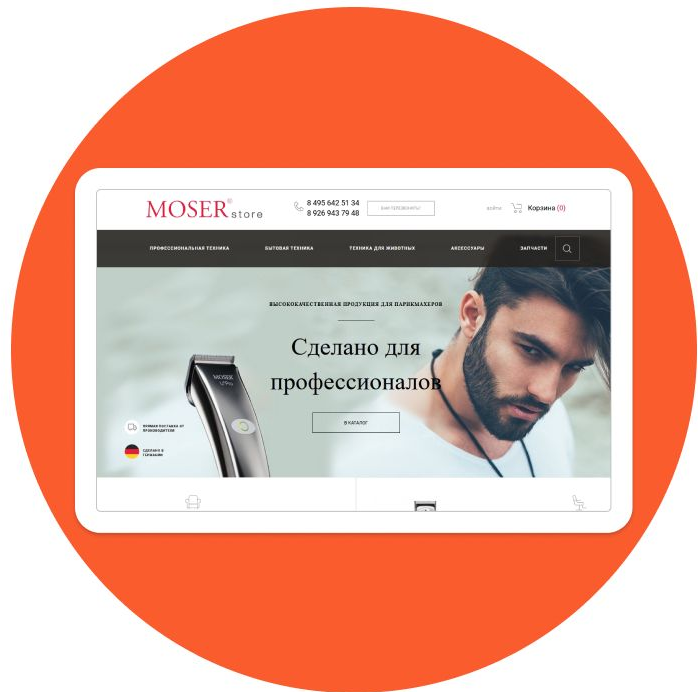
MOSER® store

8 495 642 51 34
8 926 943 79 48

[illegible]

войти

Корзина (0)

ПРОФЕССИОНАЛЬНАЯ ТЕХНИКА БЫТОВАЯ ТЕХНИКА ТЕХНИКА ДЛЯ ЖИВОТНЫХ АКСЕССУАРЫ ЗАПЧАСТИ

ВЫСОКОКАЧЕСТВЕННАЯ ПРОДУКЦИЯ ДЛЯ ПАРИКМАХЕРОВ

Сделано для профессионалов

В КАТАЛОГ

ПРЯМАЯ ПОСТАВКА ОТ ПРОИЗВОДИТЕЛЯ

СДЕЛАНО В ГЕРМАНИИ

MOSER